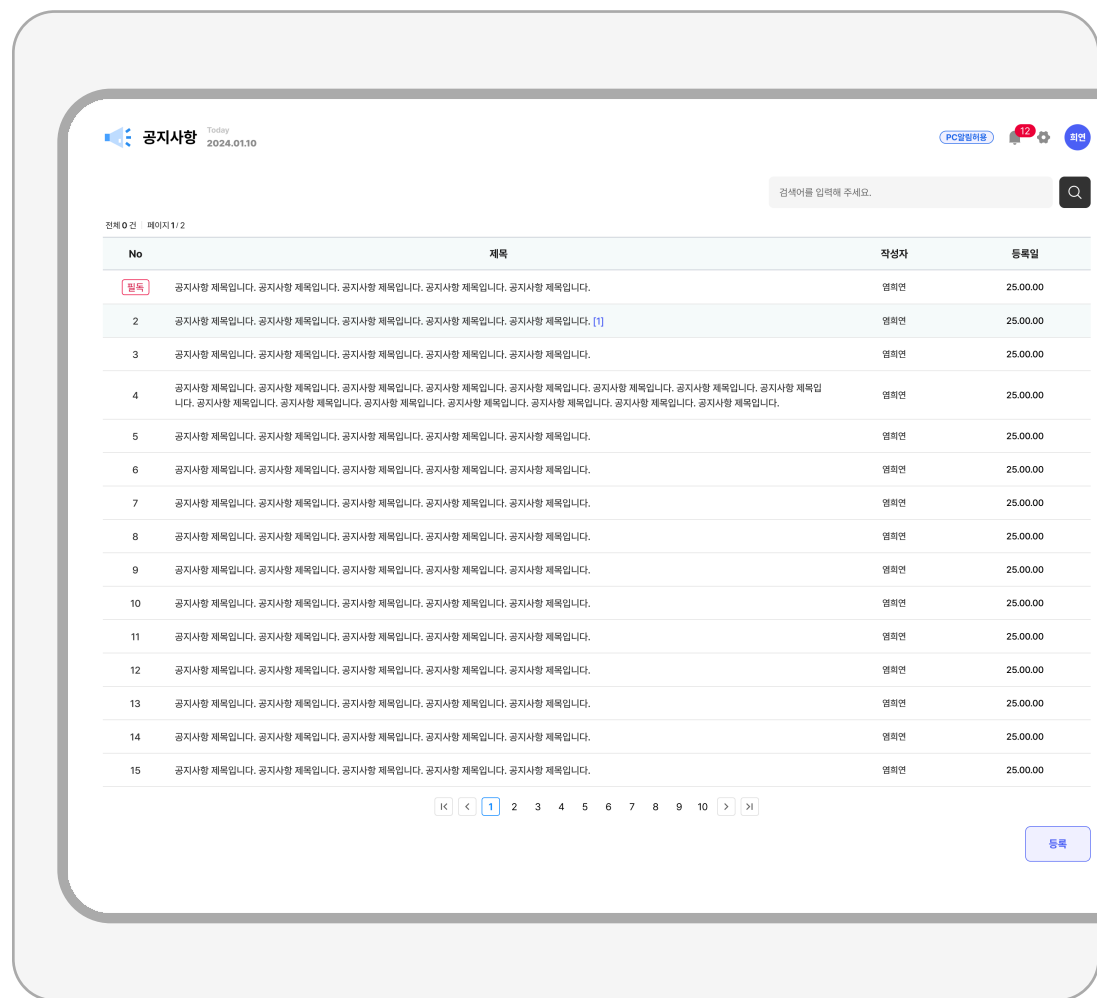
공지사항 Today 2024.01.10

PC알림허용 12 회연

검색어를 입력해 주세요.

전체 0 건 페이지 1 / 2

| No | 제목 | 작성자 | 등록일 |
|---|---|---|---|
| 필독 | 공지사항 제목입니다. 공지사항 제목입니다. 공지사항 제목입니다. 공지사항 제목입니다. 공지사항 제목입니다. | 염희연 | 25.00.00 |
| 2 | 공지사항 제목입니다. 공지사항 제목입니다. 공지사항 제목입니다. 공지사항 제목입니다. 공지사항 제목입니다. [1] | 염희연 | 25.00.00 |
| 3 | 공지사항 제목입니다. 공지사항 제목입니다. 공지사항 제목입니다. 공지사항 제목입니다. 공지사항 제목입니다. | 염희연 | 25.00.00 |
| 4 | 공지사항 제목입니다. 공지사항 제목입니다. 공지사항 제목입니다. 공지사항 제목입니다. 공지사항 제목입니다. 공지사항 제목입니다. 공지사항 제목입니다. 공지사항 제목입니다. 공지사항 제목입니다. 공지사항 제목입니다. 공지사항 제목입니다. 공지사항 제목입니다. 공지사항 제목입니다. 공지사항 제목입니다. 공지사항 제목입니다. | 염희연 | 25.00.00 |
| 5 | 공지사항 제목입니다. 공지사항 제목입니다. 공지사항 제목입니다. 공지사항 제목입니다. 공지사항 제목입니다. | 염희연 | 25.00.00 |
| 6 | 공지사항 제목입니다. 공지사항 제목입니다. 공지사항 제목입니다. 공지사항 제목입니다. 공지사항 제목입니다. | 염희연 | 25.00.00 |
| 7 | 공지사항 제목입니다. 공지사항 제목입니다. 공지사항 제목입니다. 공지사항 제목입니다. 공지사항 제목입니다. | 염희연 | 25.00.00 |
| 8 | 공지사항 제목입니다. 공지사항 제목입니다. 공지사항 제목입니다. 공지사항 제목입니다. 공지사항 제목입니다. | 염희연 | 25.00.00 |
| 9 | 공지사항 제목입니다. 공지사항 제목입니다. 공지사항 제목입니다. 공지사항 제목입니다. 공지사항 제목입니다. | 염희연 | 25.00.00 |
| 10 | 공지사항 제목입니다. 공지사항 제목입니다. 공지사항 제목입니다. 공지사항 제목입니다. 공지사항 제목입니다. | 염희연 | 25.00.00 |
| 11 | 공지사항 제목입니다. 공지사항 제목입니다. 공지사항 제목입니다. 공지사항 제목입니다. 공지사항 제목입니다. | 염희연 | 25.00.00 |
| 12 | 공지사항 제목입니다. 공지사항 제목입니다. 공지사항 제목입니다. 공지사항 제목입니다. 공지사항 제목입니다. | 염희연 | 25.00.00 |
| 13 | 공지사항 제목입니다. 공지사항 제목입니다. 공지사항 제목입니다. 공지사항 제목입니다. 공지사항 제목입니다. | 염희연 | 25.00.00 |
| 14 | 공지사항 제목입니다. 공지사항 제목입니다. 공지사항 제목입니다. 공지사항 제목입니다. 공지사항 제목입니다. | 염희연 | 25.00.00 |
| 15 | 공지사항 제목입니다. 공지사항 제목입니다. 공지사항 제목입니다. 공지사항 제목입니다. 공지사항 제목입니다. | 염희연 | 25.00.00 |

1 2 3 4 5 6 7 8 9 10

등록